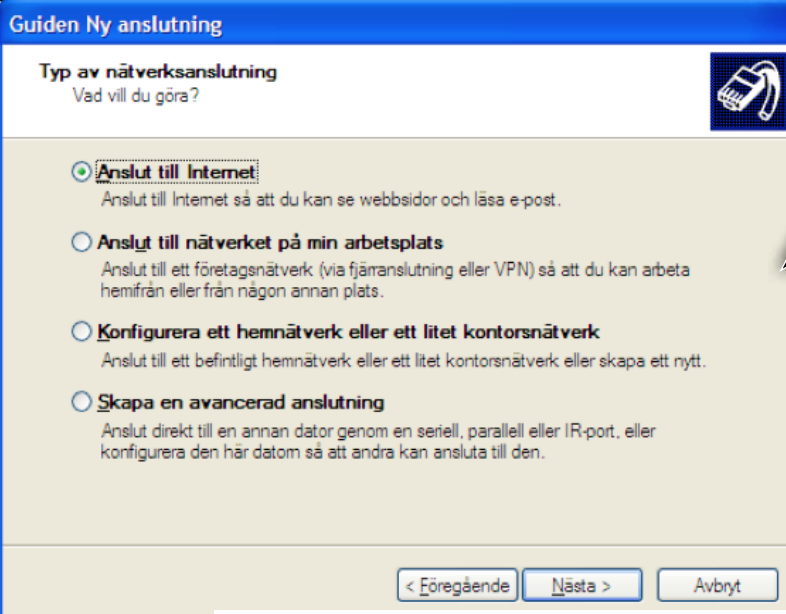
Guiden Ny anslutning

Typ av nätverksanslutning
Vad vill du göra?

Anslut till Internet
Anslut till Internet så att du kan se webbsidor och läsa e-post.

Anslut till nätverket på min arbetsplats
Anslut till ett företagsnätverk (via fjärranslutning eller VPN) så att du kan arbeta hemifrån eller från någon annan plats.

Konfigurera ett hemnätverk eller ett litet kontorsnätverk
Anslut till ett befintligt hemnätverk eller ett litet kontorsnätverk eller skapa ett nytt.

Skapa en avancerad anslutning
Anslut direkt till en annan dator genom en seriell, parallell eller IR-port, eller konfigurera den här datorn så att andra kan ansluta till den.

< Föregående
Nästa >
Avbryt